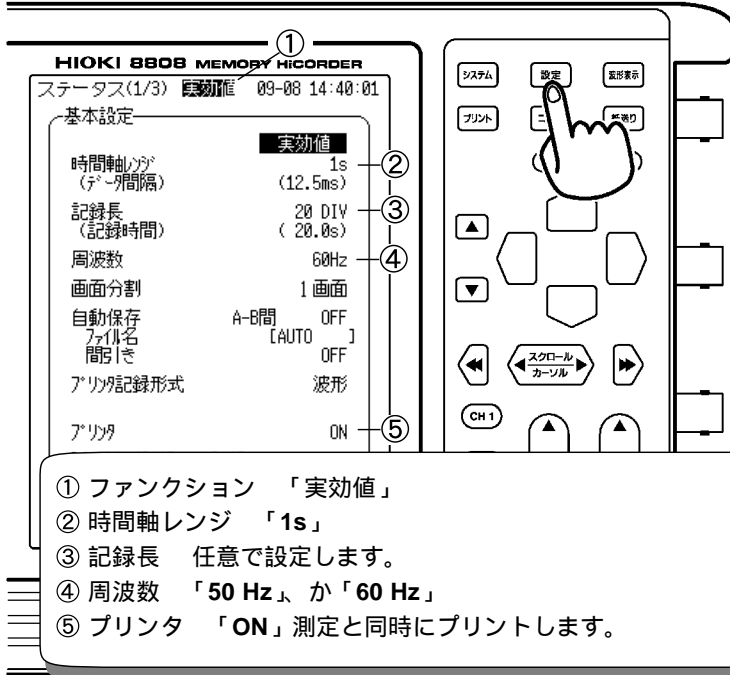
① HIOKI 8808 MEMORY HiCORDER

ステータス(1/3) 実効値 09-08 14:40:01

基本設定

実効値

時間軸レンジ (データ間隔) 1s (12.5ms) ②

記録長 (記録時間) 20 DIV ( 20.0s) ③

周波数 60Hz ④

画面分割 1画面

自動保存 A-B間 OFF
ファイル名 [AUTO ]
間引き OFF

プリンタ記録形式 波形

プリンタ ON ⑤

システム 設定 波形表示
プリント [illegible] 紙送り

スクロール カーソル

CH 1

① ファンクション 「実効値」
② 時間軸レンジ 「1s」
③ 記録長 任意で設定します。
④ 周波数 「50 Hz」、か「60 Hz」
⑤ プリンタ 「ON」測定と同時にプリントします。